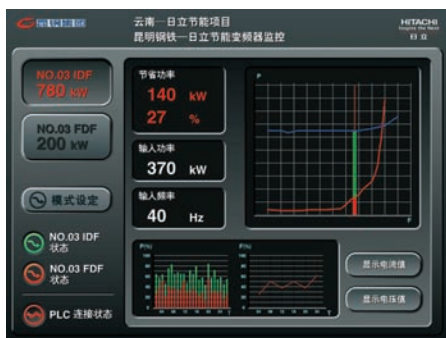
云南—日立节能项目
昆明钢铁—日立节能变频器监控

HITACHI
Inspire the Next
日立

NO.03 IDF
780 kW

NO.03 FDF
200 kW

模式设定

NO.03 IDF
状态

NO.03 FDF
状态

PLC 连接状态

节省功率
140 kW
27 %

输入功率
370 kW

输入频率
40 Hz

P

F

显示电流值

显示电压值